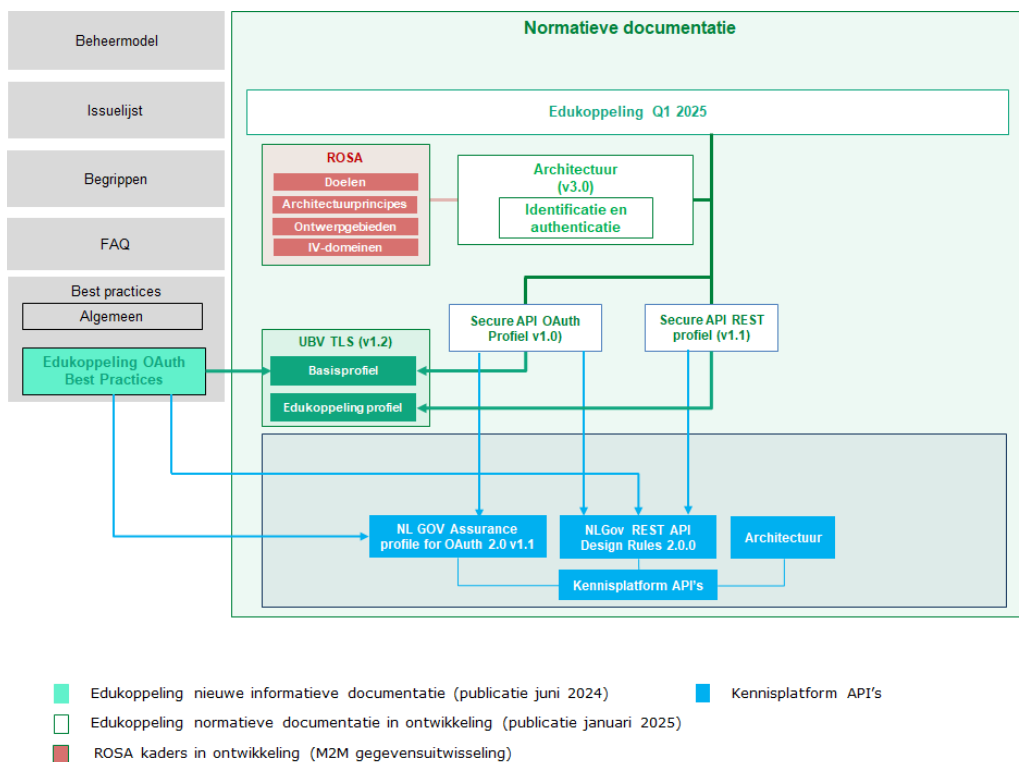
Beheermodel

Issuelijst

Begrippen

FAQ

Best practices

Algemeen

Edukoppeling OAuth Best Practices

Normatieve documentatie

Edukoppeling Q1 2025

ROSA

Doelen

Architectuurprincipes

Ontwerpgebieden

IV-domeinen

Architectuur (v3.0)

Identificatie en authenticatie

Secure API OAuth Profiel v1.0)

Secure API REST profiel (v1.1)

UBV TLS (v1.2)

Basisprofiel

Edukoppeling profiel

NL GOV Assurance profile for OAuth 2.0 v1.1

NLGov REST API Design Rules 2.0.0

Architectuur

Kennisplatform API's

Edukoppeling nieuwe informatieve documentatie (publicatie juni 2024)

Edukoppeling normatieve documentatie in ontwikkeling (publicatie januari 2025)

ROSA kaders in ontwikkeling (M2M gegevensuitwisseling)

Kennisplatform API's